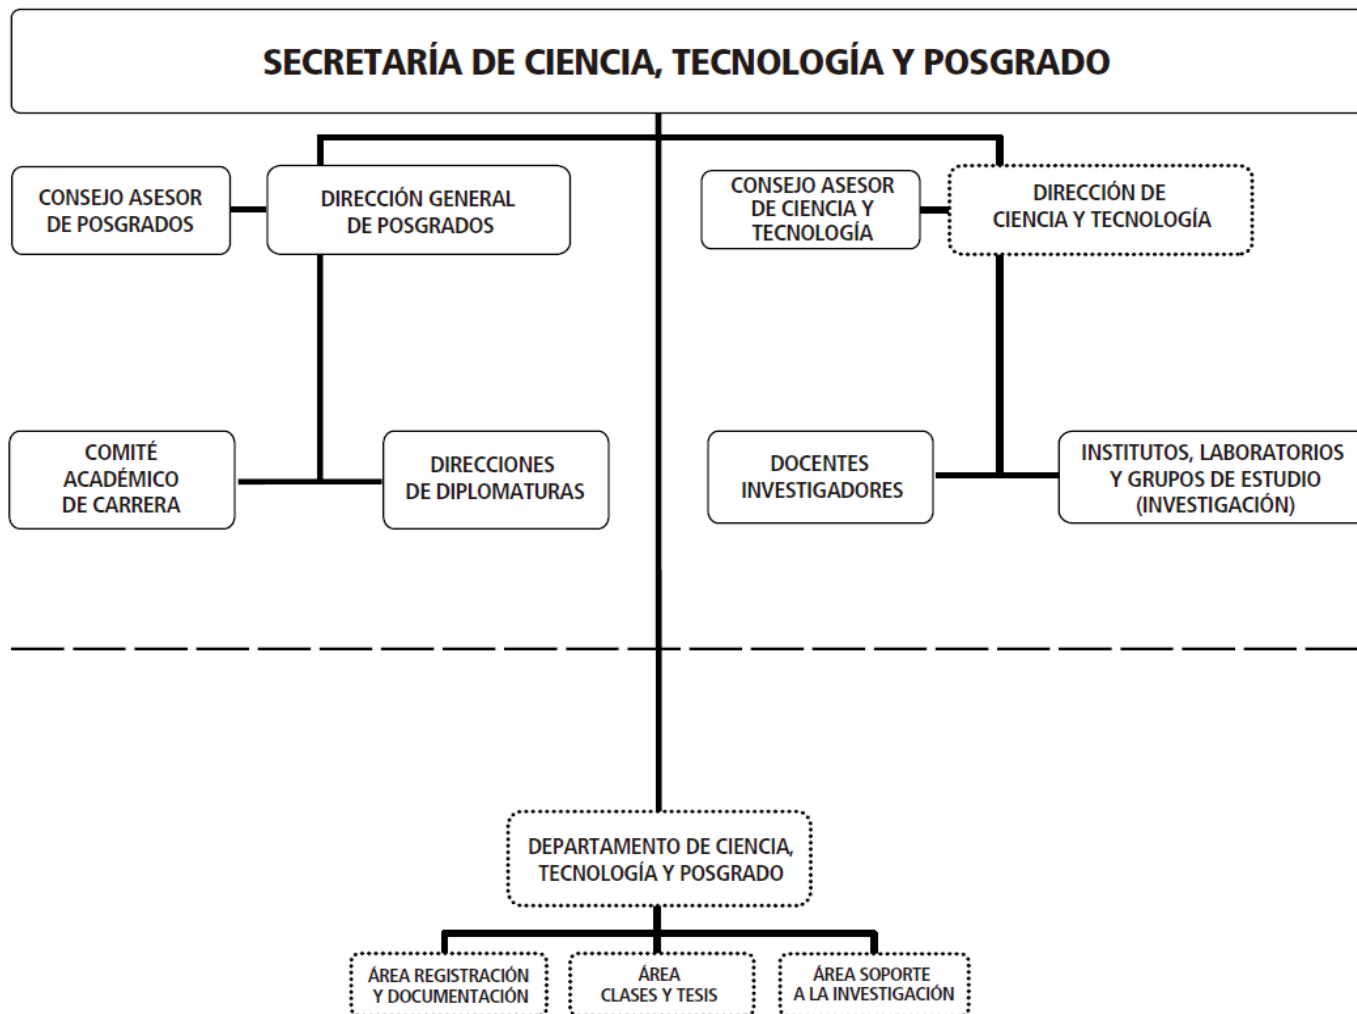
SECRETARÍA DE CIENCIA, TECNOLOGÍA Y POSGRADO

CONSEJO ASESOR DE POSGRADOS

DIRECCIÓN GENERAL DE POSGRADOS

CONSEJO ASESOR DE CIENCIA Y TECNOLOGÍA

DIRECCIÓN DE CIENCIA Y TECNOLOGÍA

COMITÉ ACADÉMICO DE CARRERA

DIRECCIONES DE DIPLOMATURAS

DOCENTES INVESTIGADORES

INSTITUTOS, LABORATORIOS Y GRUPOS DE ESTUDIO (INVESTIGACIÓN)

DEPARTAMENTO DE CIENCIA, TECNOLOGÍA Y POSGRADO

ÁREA REGISTRACIÓN Y DOCUMENTACIÓN

ÁREA CLASES Y TESIS

ÁREA SOPORTE A LA INVESTIGACIÓN